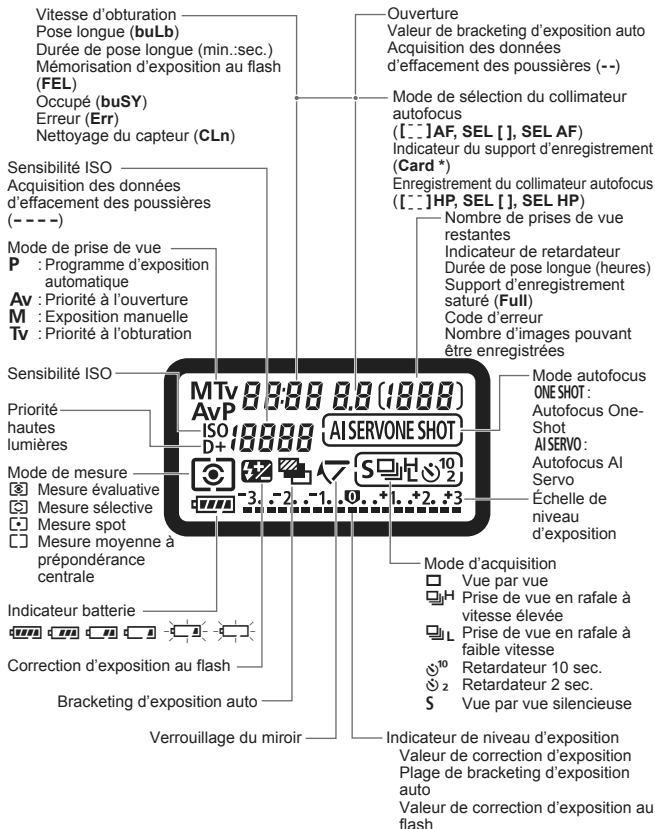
Vitesse d'obturation
Pose longue (**buLb**)
Durée de pose longue (min.:sec.)
Mémorisation d'exposition au flash (**FEL**)
Occupé (**buSY**)
Erreur (**Err**)
Nettoyage du capteur (**CLn**)

Sensibilité ISO
Acquisition des données d'effacement des poussières (**- - - -**)

Mode de prise de vue
**P** : Programme d'exposition automatique
**Av** : Priorité à l'ouverture
**M** : Exposition manuelle
**Tv** : Priorité à l'obturation

Sensibilité ISO

Priorité hautes lumières

Mode de mesure
Mesure évaluative
Mesure sélective
Mesure spot
Mesure moyenne à prépondérance centrale

Indicateur batterie

Correction d'exposition au flash

Bracketing d'exposition auto

Verrouillage du miroir

Ouverture
Valeur de bracketing d'exposition auto
Acquisition des données d'effacement des poussières (**--**)

Mode de sélection du collimateur autofocus
(**[ ]AF, SEL [ ], SEL AF**)
Indicateur du support d'enregistrement (**Card \***)
Enregistrement du collimateur autofocus
(**[ ]HP, SEL [ ], SEL HP**)

Nombre de prises de vue restantes
Indicateur de retardateur
Durée de pose longue (heures)
Support d'enregistrement saturé (**Full**)
Code d'erreur
Nombre d'images pouvant être enregistrées

MTv 88:88 8.8 (1888)
AvP
ISO
D+ (8888
AI SERVO ONE SHOT
-3..-2..-1..0..+1..+2..+3

Mode autofocus
ONE SHOT : Autofocus One-Shot
AI SERVO : Autofocus AI Servo

Échelle de niveau d'exposition

Mode d'acquisition
Vue par vue
H Prise de vue en rafale à vitesse élevée
L Prise de vue en rafale à faible vitesse
10 Retardateur 10 sec.
2 Retardateur 2 sec.
S Vue par vue silencieuse

Indicateur de niveau d'exposition
Valeur de correction d'exposition
Plage de bracketing d'exposition auto
Valeur de correction d'exposition au flash